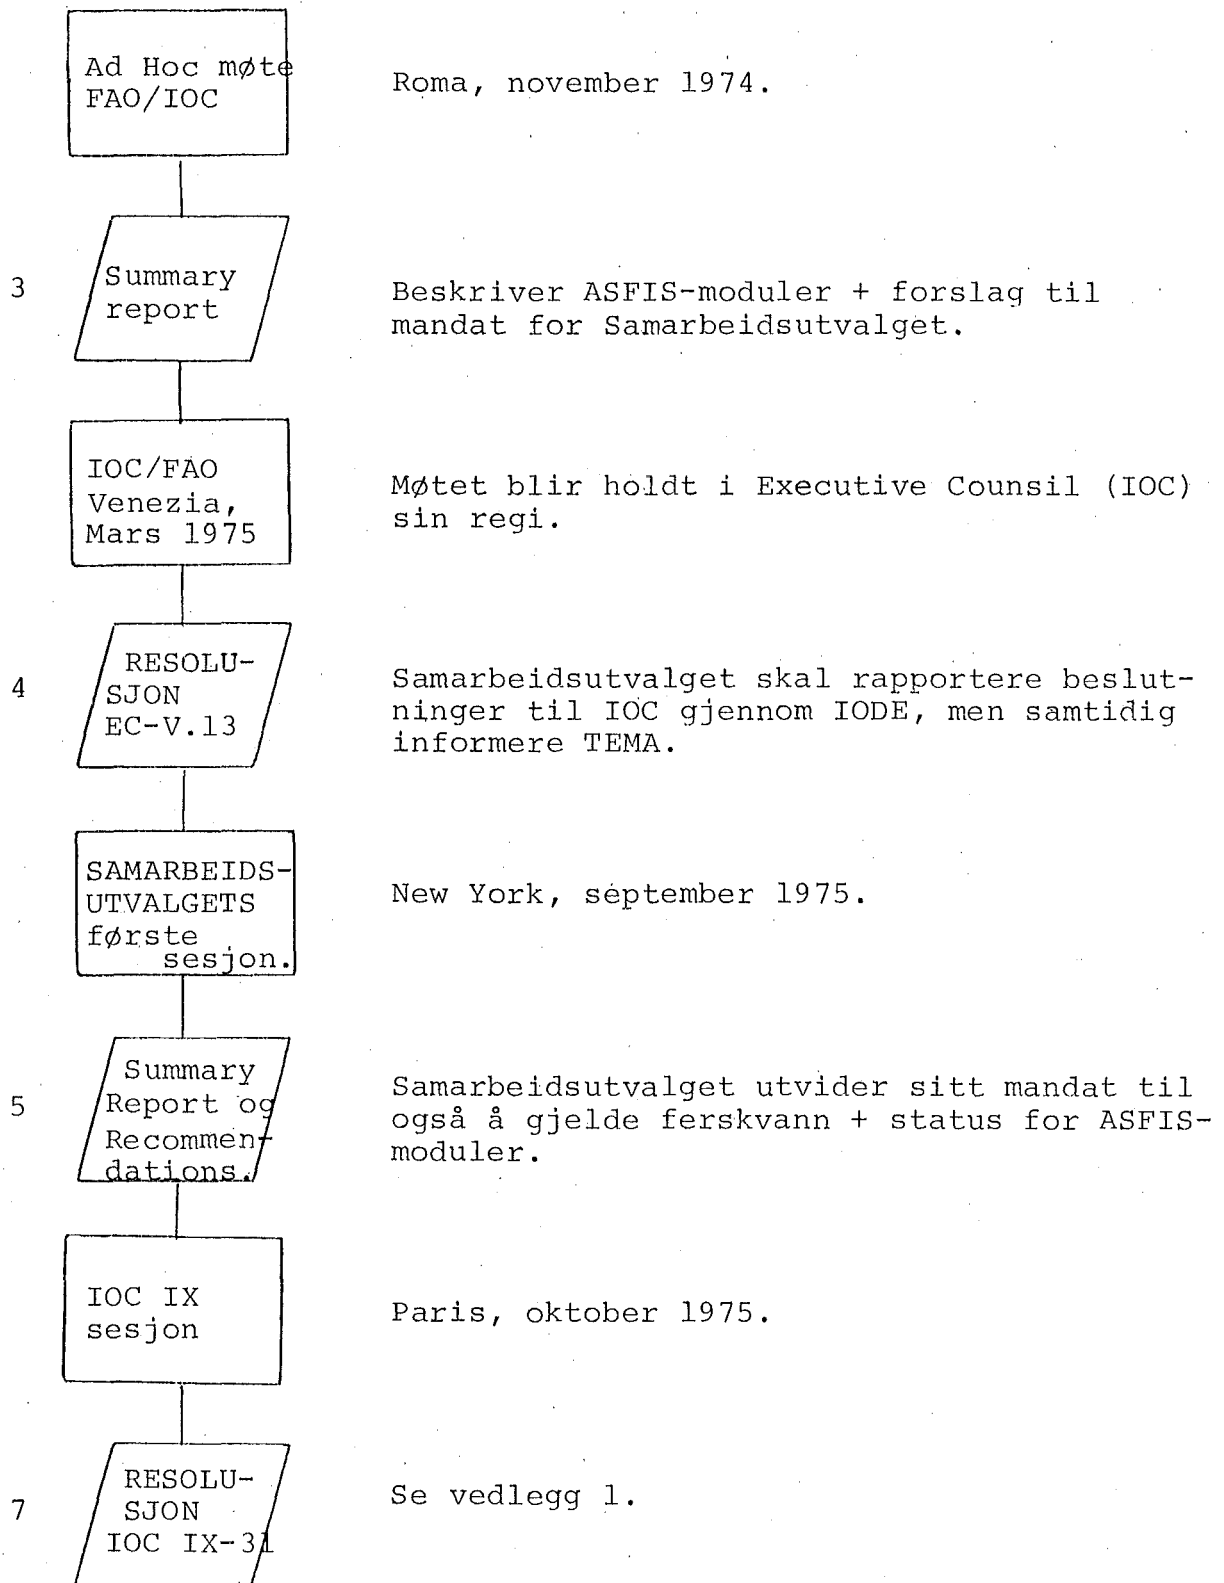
Ad Hoc møte FAO/IOC

Roma, november 1974.

3

Summary report

Beskriver ASFIS-moduler + forslag til mandat for Samarbeidsutvalget.

IOC/FAO Venezia, Mars 1975

Møtet blir holdt i Executive Counsil (IOC) sin regi.

4

RESOLUSJON EC-V.13

Samarbeidsutvalget skal rapportere beslutninger til IOC gjennom IODE, men samtidig informere TEMA.

SAMARBEIDSUTVALGETS første sesjon.

New York, september 1975.

5

Summary Report og Recommendations.

Samarbeidsutvalget utvider sitt mandat til også å gjelde ferskvann + status for ASFIS-moduler.

IOC IX sesjon

Paris, oktober 1975.

7

RESOLUSJON IOC IX-31

Se vedlegg 1.